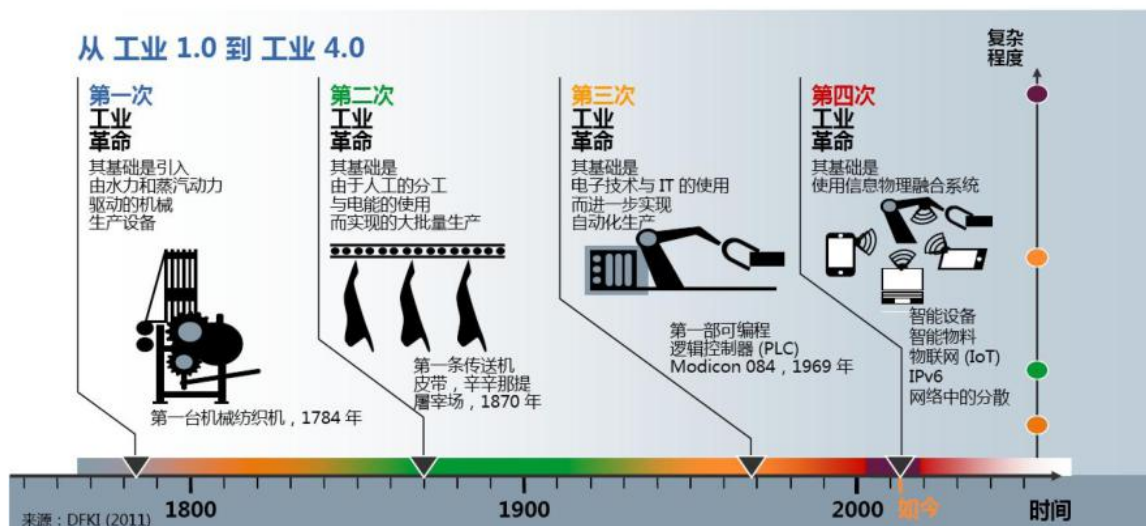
从 工业 1.0 到 工业 4.0

复杂程度

第一次
工业
革命
其基础是引入由水力和蒸汽动力驱动的机械生产设备

第一台机械纺织机，1784 年

第二次
工业
革命
其基础是由于人工的分工与电能的使用而实现的大批量生产

第一条传送机皮带，辛辛那提屠宰场，1870 年

第三次
工业
革命
其基础是电子技术与 IT 的使用而进一步实现自动化生产

第一部可编程逻辑控制器 (PLC)
Modicon 084，1969 年

第四次
工业
革命
其基础是使用信息物理融合系统

智能设备
智能物料
物联网 (IoT)
IPv6
网络中的分散

来源：DFKI (2011)
1800
1900
2000
如今
时间